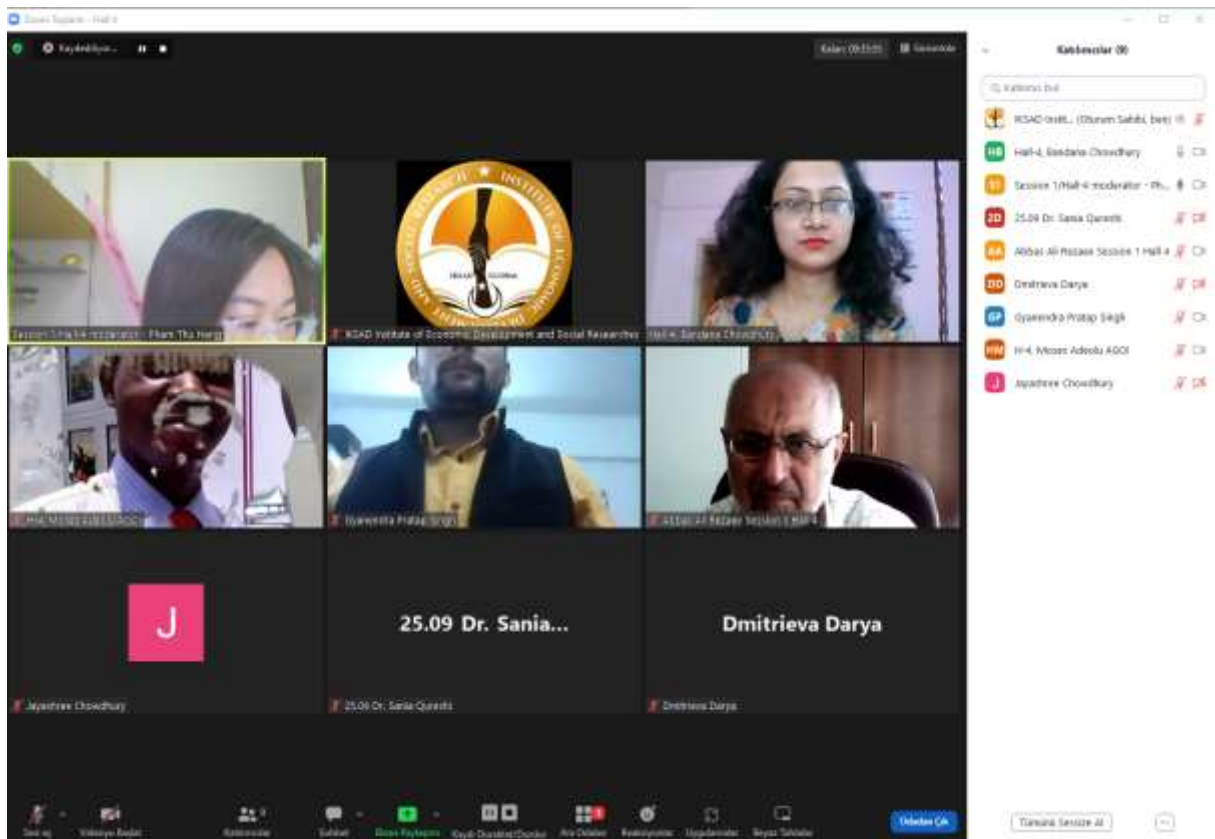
Zoom Toplantı - Hall 4

Kaydediliyor...

Kalan: 00:33:55

Görünüm

Session 1/Hall-4 moderator - Pham Thu Hang

RSAD Institute of Economic Development and Social Researches

Hall-4, Bandana Chowdhury

H-4, Moses Adeolu AGOI

Gyanendra Pratap Singh

Akbar Ali Rezaee Session 1 Hall 4

J

25.09 Dr. Sania...

Dmitrieva Darya

Jayashree Chowdhury

25.09 Dr. Sania Qureshi

Dmitrieva Darya

Katılımcılar (9)

Katılımcı bul

RSAD Instit... (Oturum Sahibi, ben)

HB Hall-4, Bandana Chowdhury

S1 Session 1/Hall-4 moderator - Ph...

2D 25.09 Dr. Sania Qureshi

AA Akbar Ali Rezaee Session 1 Hall 4

DD Dmitrieva Darya

GP Gyanendra Pratap Singh

HM H-4, Moses Adeolu AGOI

J Jayashree Chowdhury

Tümünü Sessize Al

Sesi aç

Videoyu Başlat

Katılımcılar

Sohbet

Ekranı Paylaşma

Kaydı Duraklat/Durdur

Ara Odalar

Reaksiyonlar

Uygulamalar

Beyaz Tahtalar

Odadan Çık